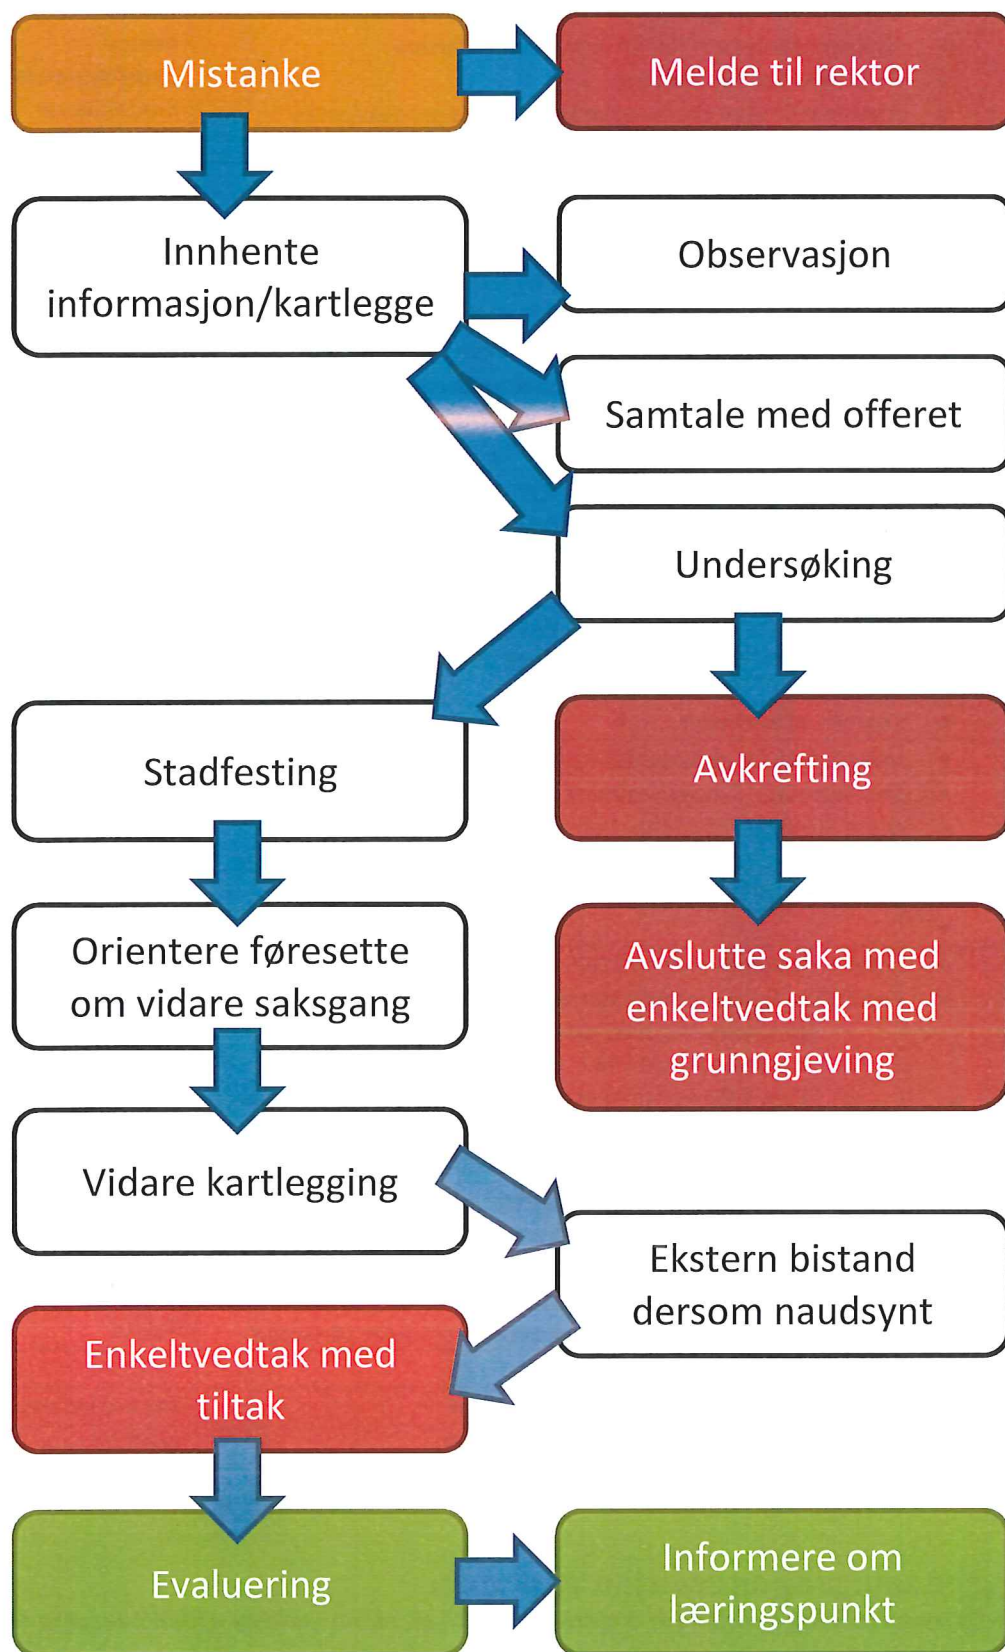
Mistanke

Melde til rektor

Innhente informasjon/kartlegge

Observasjon

Samtale med offeret

Undersøking

Stadfesting

Avkrefting

Orientere føresette om vidare saksgang

Avslutte saka med enkeltvedtak med grunngjeving

Vidare kartlegging

Ekstern bistand dersom naudsynt

Enkeltvedtak med tiltak

Evaluering

Informere om læringspunkt